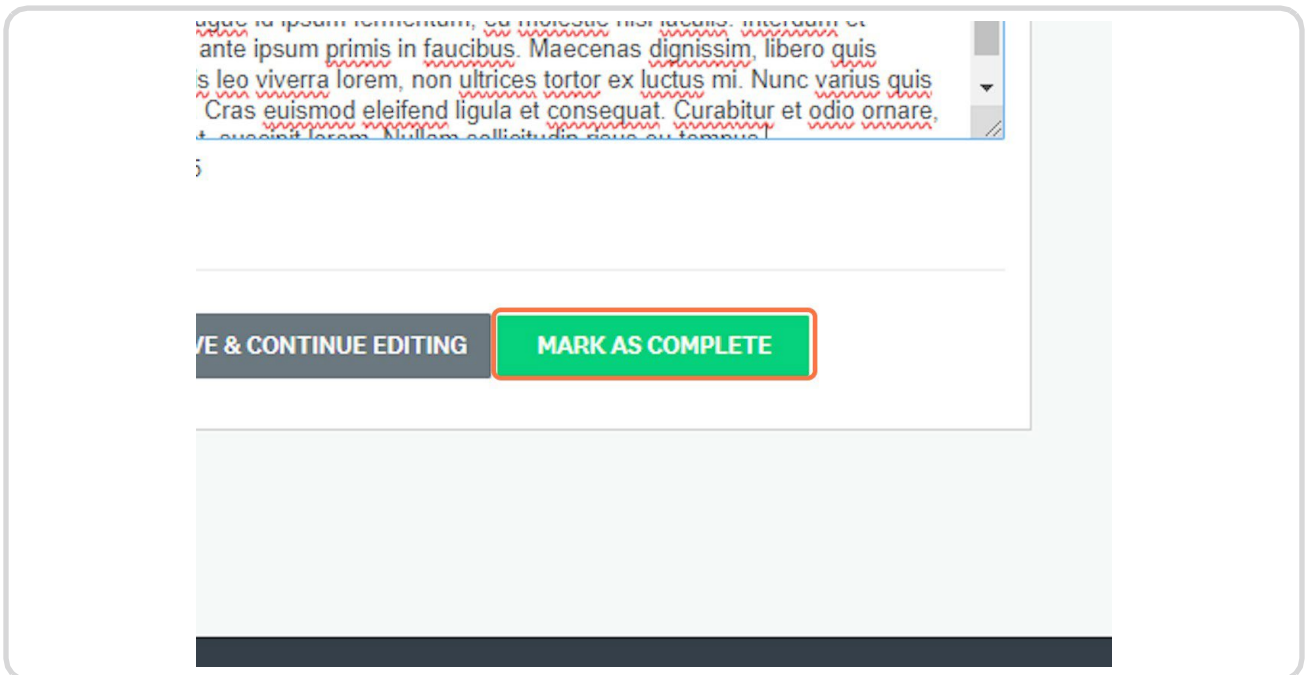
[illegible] ante ipsum primis in faucibus. Maecenas dignissim, libero quis s leo viverra lorem, non ultrices tortor ex luctus mi. Nunc varius quis Cras euismod eleifend ligula et consequat. Curabitur et odio ornare, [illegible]

5

VE & CONTINUE EDITING

MARK AS COMPLETE